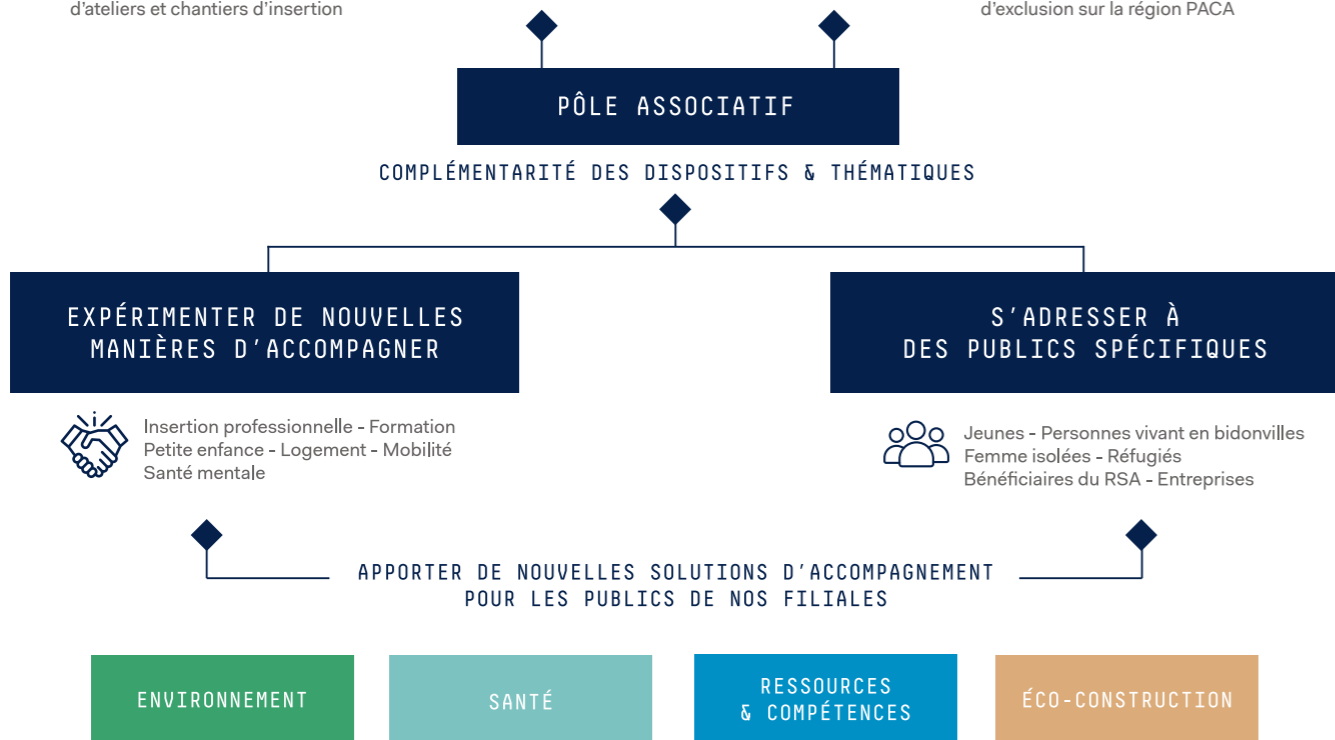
d'ateliers et chantiers d'insertion

d'exclusion sur la région PACA

PÔLE ASSOCIATIF

COMPLÉMENTARITÉ DES DISPOSITIFS & THÉMATIQUES

EXPÉRIMENTER DE NOUVELLES MANIÈRES D'ACCOMPAGNER

S'ADRESSER À DES PUBLICS SPÉCIFIQUES

Insertion professionnelle - Formation
Petite enfance - Logement - Mobilité
Santé mentale

Jeunes - Personnes vivant en bidonvilles
Femme isolées - Réfugiés
Bénéficiaires du RSA - Entreprises

APPORTER DE NOUVELLES SOLUTIONS D'ACCOMPAGNEMENT POUR LES PUBLICS DE NOS FILIALES

ENVIRONNEMENT

SANTÉ

RESSOURCES & COMPÉTENCES

ÉCO-CONSTRUCTION